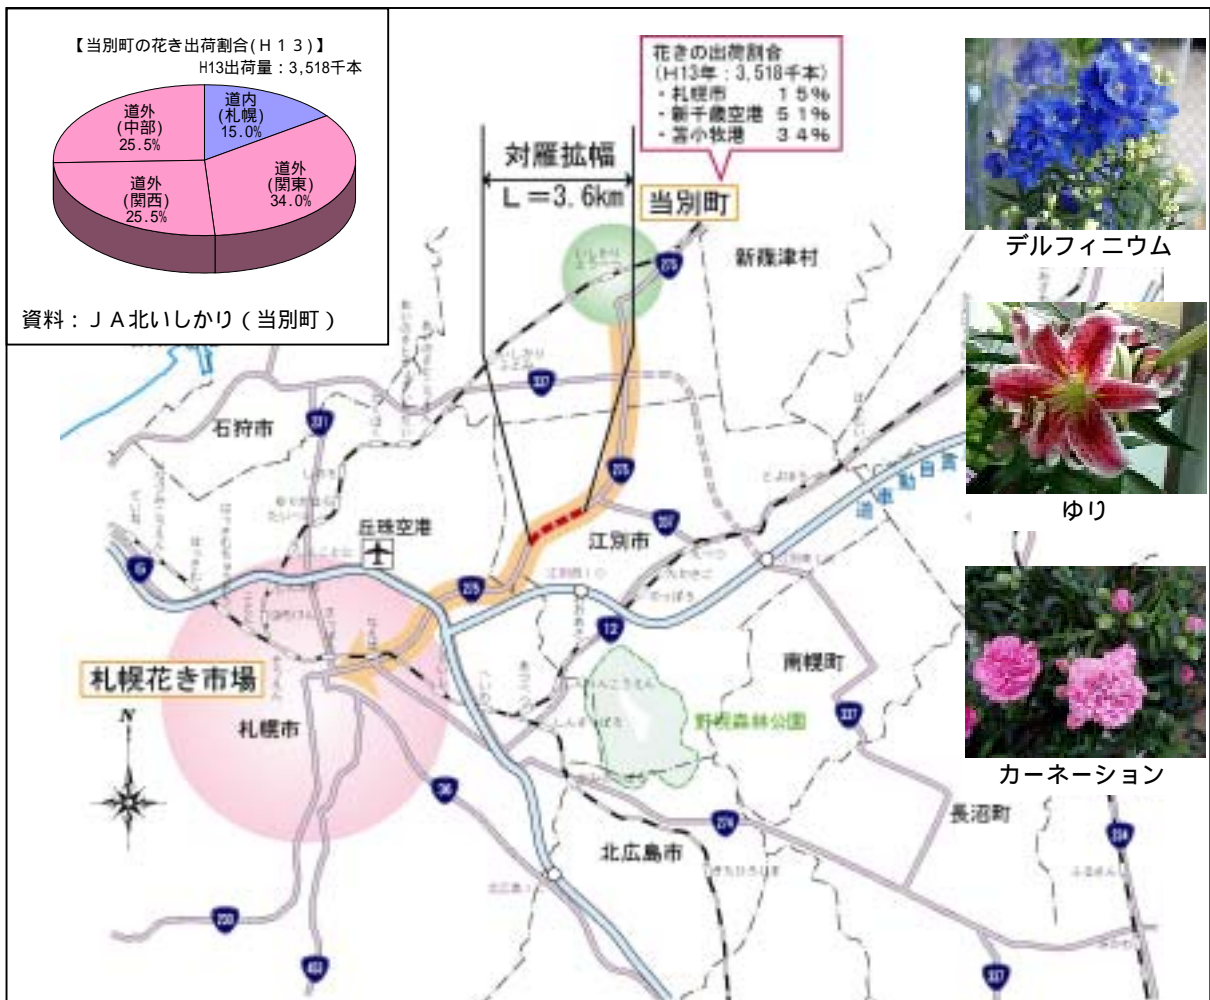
【当別町の花き出荷割合（Ｈ１３）】
H13出荷量：3,518千本

道内
(札幌)
15.0%

道外
(関東)
34.0%

道外
(関西)
25.5%

道外
(中部)
25.5%

資料：ＪＡ北いしかり（当別町）

花きの出荷割合
（H13年：3,518千本）
・札幌市　１５%
・新千歳空港　５１%
・苫小牧港　３４%

対雁拡幅
Ｌ＝3.6km

当別町

新篠津村

石狩市

丘珠空港

江別市

札幌花き市場

札幌市

南幌町

野幌森林公園

北広島市

長沼町

道央自動車道

275
337
231
275
337
275
12
36
274
274
453
230
337
234

デルフィニウム

ゆり

カーネーション

N